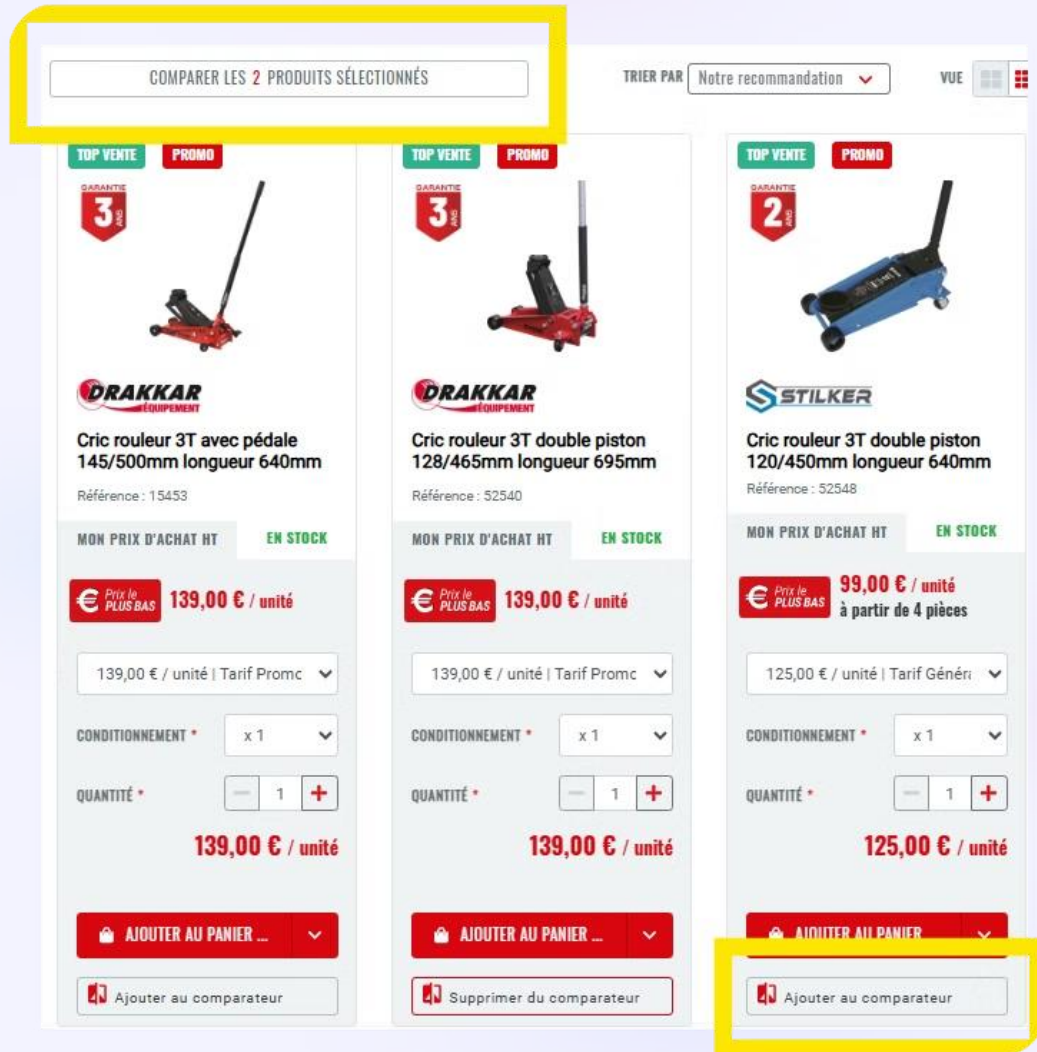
COMPARER LES 2 PRODUITS SÉLECTIONNÉS

TRIER PAR Notre recommandation

VUE

TOP VENTE PROMO

GARANTIE 3 ANS

DRAKKAR ÉQUIPEMENT

Cric rouleur 3T avec pédale 145/500mm longueur 640mm

Référence : 15453

MON PRIX D'ACHAT HT EN STOCK

Prix le PLUS BAS 139,00 € / unité

139,00 € / unité | Tarif Promc

CONDITIONNEMENT * x 1

QUANTITÉ * 1

139,00 € / unité

AJOUTER AU PANIER ...

Ajouter au comparateur

TOP VENTE PROMO

GARANTIE 3 ANS

DRAKKAR ÉQUIPEMENT

Cric rouleur 3T double piston 128/465mm longueur 695mm

Référence : 52540

MON PRIX D'ACHAT HT EN STOCK

Prix le PLUS BAS 139,00 € / unité

139,00 € / unité | Tarif Promc

CONDITIONNEMENT * x 1

QUANTITÉ * 1

139,00 € / unité

AJOUTER AU PANIER ...

Supprimer du comparateur

TOP VENTE PROMO

GARANTIE 2 ANS

STILKER

Cric rouleur 3T double piston 120/450mm longueur 640mm

Référence : 52548

MON PRIX D'ACHAT HT EN STOCK

Prix le PLUS BAS 99,00 € / unité à partir de 4 pièces

125,00 € / unité | Tarif Généra

CONDITIONNEMENT * x 1

QUANTITÉ * 1

125,00 € / unité

AJOUTER AU PANIER

Ajouter au comparateur